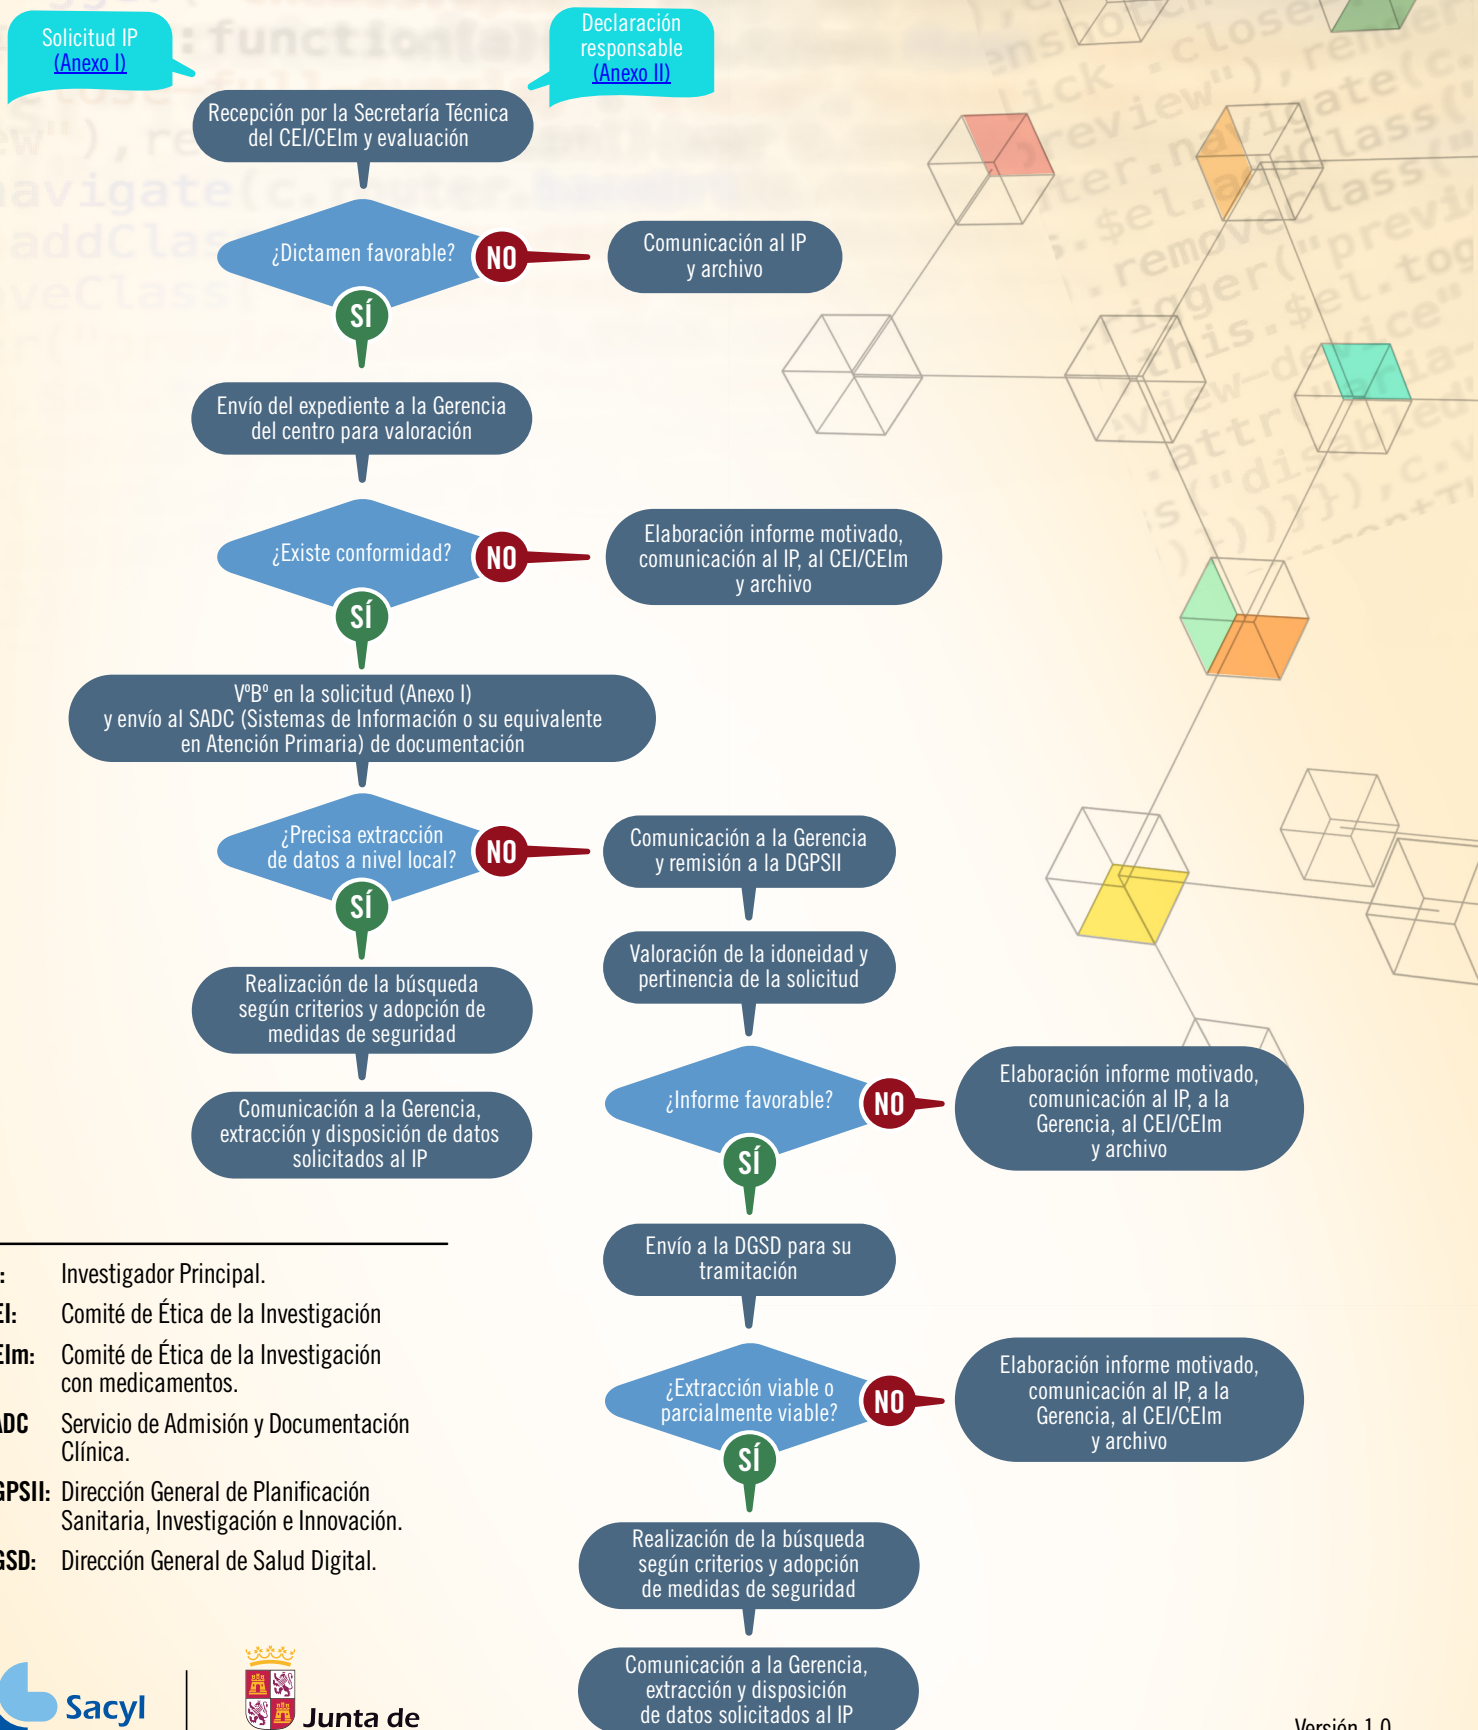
Solicitud IP
(Anexo I)

Declaración responsable
(Anexo II)

Recepción por la Secretaría Técnica del CEI/CEIm y evaluación

¿Dictamen favorable?

NO

Comunicación al IP y archivo

SÍ

Envío del expediente a la Gerencia del centro para valoración

¿Existe conformidad?

NO

Elaboración informe motivado, comunicación al IP, al CEI/CEIm y archivo

SÍ

VºBº en la solicitud (Anexo I) y envío al SADC (Sistemas de Información o su equivalente en Atención Primaria) de documentación

¿Precisa extracción de datos a nivel local?

NO

Comunicación a la Gerencia y remisión a la DGPSII

SÍ

Realización de la búsqueda según criterios y adopción de medidas de seguridad

Comunicación a la Gerencia, extracción y disposición de datos solicitados al IP

Valoración de la idoneidad y pertinencia de la solicitud

¿Informe favorable?

NO

Elaboración informe motivado, comunicación al IP, a la Gerencia, al CEI/CEIm y archivo

SÍ

Envío a la DGSD para su tramitación

¿Extracción viable o parcialmente viable?

NO

Elaboración informe motivado, comunicación al IP, a la Gerencia, al CEI/CEIm y archivo

SÍ

Realización de la búsqueda según criterios y adopción de medidas de seguridad

Comunicación a la Gerencia, extracción y disposición de datos solicitados al IP

: Investigador Principal.
EI: Comité de Ética de la Investigación
EIm: Comité de Ética de la Investigación con medicamentos.
ADC Servicio de Admisión y Documentación Clínica.
GPSII: Dirección General de Planificación Sanitaria, Investigación e Innovación.
GSD: Dirección General de Salud Digital.

Sacyl
Junta de

Versión 1.0